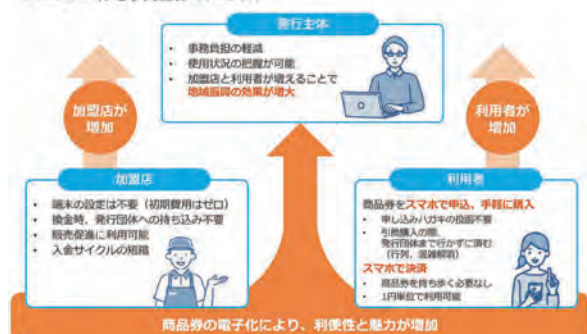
発行主体

事務負担の軽減
使用状況の把握が可能
加盟店と利用者が増えることで地域振興の効果が増大

加盟店が増加

利用者が増加

加盟店

端末の設定は不要（初期費用はゼロ）
換金時、発行団体への持ち込み不要
販売促進に利用可能
入金サイクルの短縮

利用者

商品券をスマホで申込、手軽に購入
申し込みハガキの投函不要
引換購入の際、発行団体まで行かずに済む（行列、混雑解消）
スマホで決済
商品券を持ち歩く必要なし
1円単位で利用可能

商品券の電子化により、利便性と魅力が増加